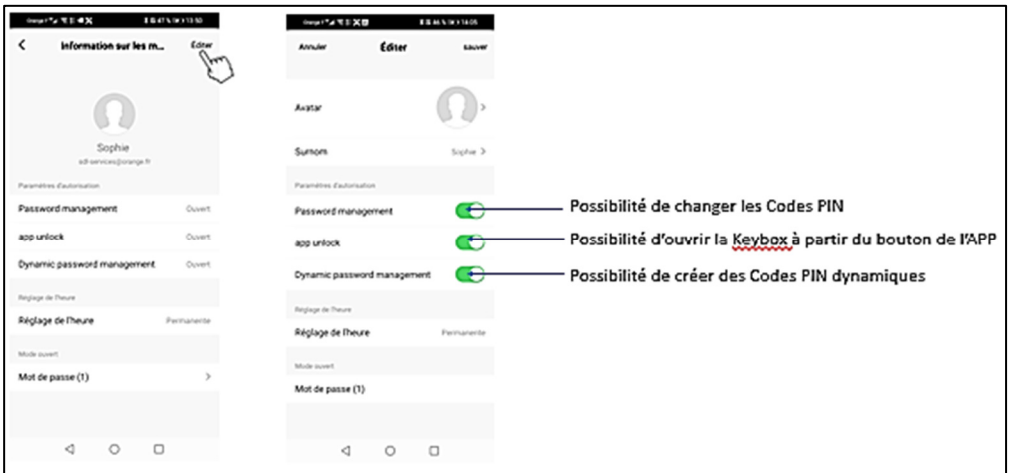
Information sur les m...

Éditer

Sophie

adl-services@orange.fr

Paramètres d'autorisation

Password management Ouvert

app unlock Ouvert

Dynamic password management Ouvert

Réglage de l'heure

Réglage de l'heure Permanente

Mode ouvert

Mot de passe (1) >

Annuler Éditer sauver

Avatar >

Surnom Sophie >

Paramètres d'autorisation

Password management

app unlock

Dynamic password management

Réglage de l'heure

Réglage de l'heure Permanente

Mode ouvert

Mot de passe (1)

Possibilité de changer les Codes PIN

Possibilité d'ouvrir la Keybox à partir du bouton de l'APP

Possibilité de créer des Codes PIN dynamiques